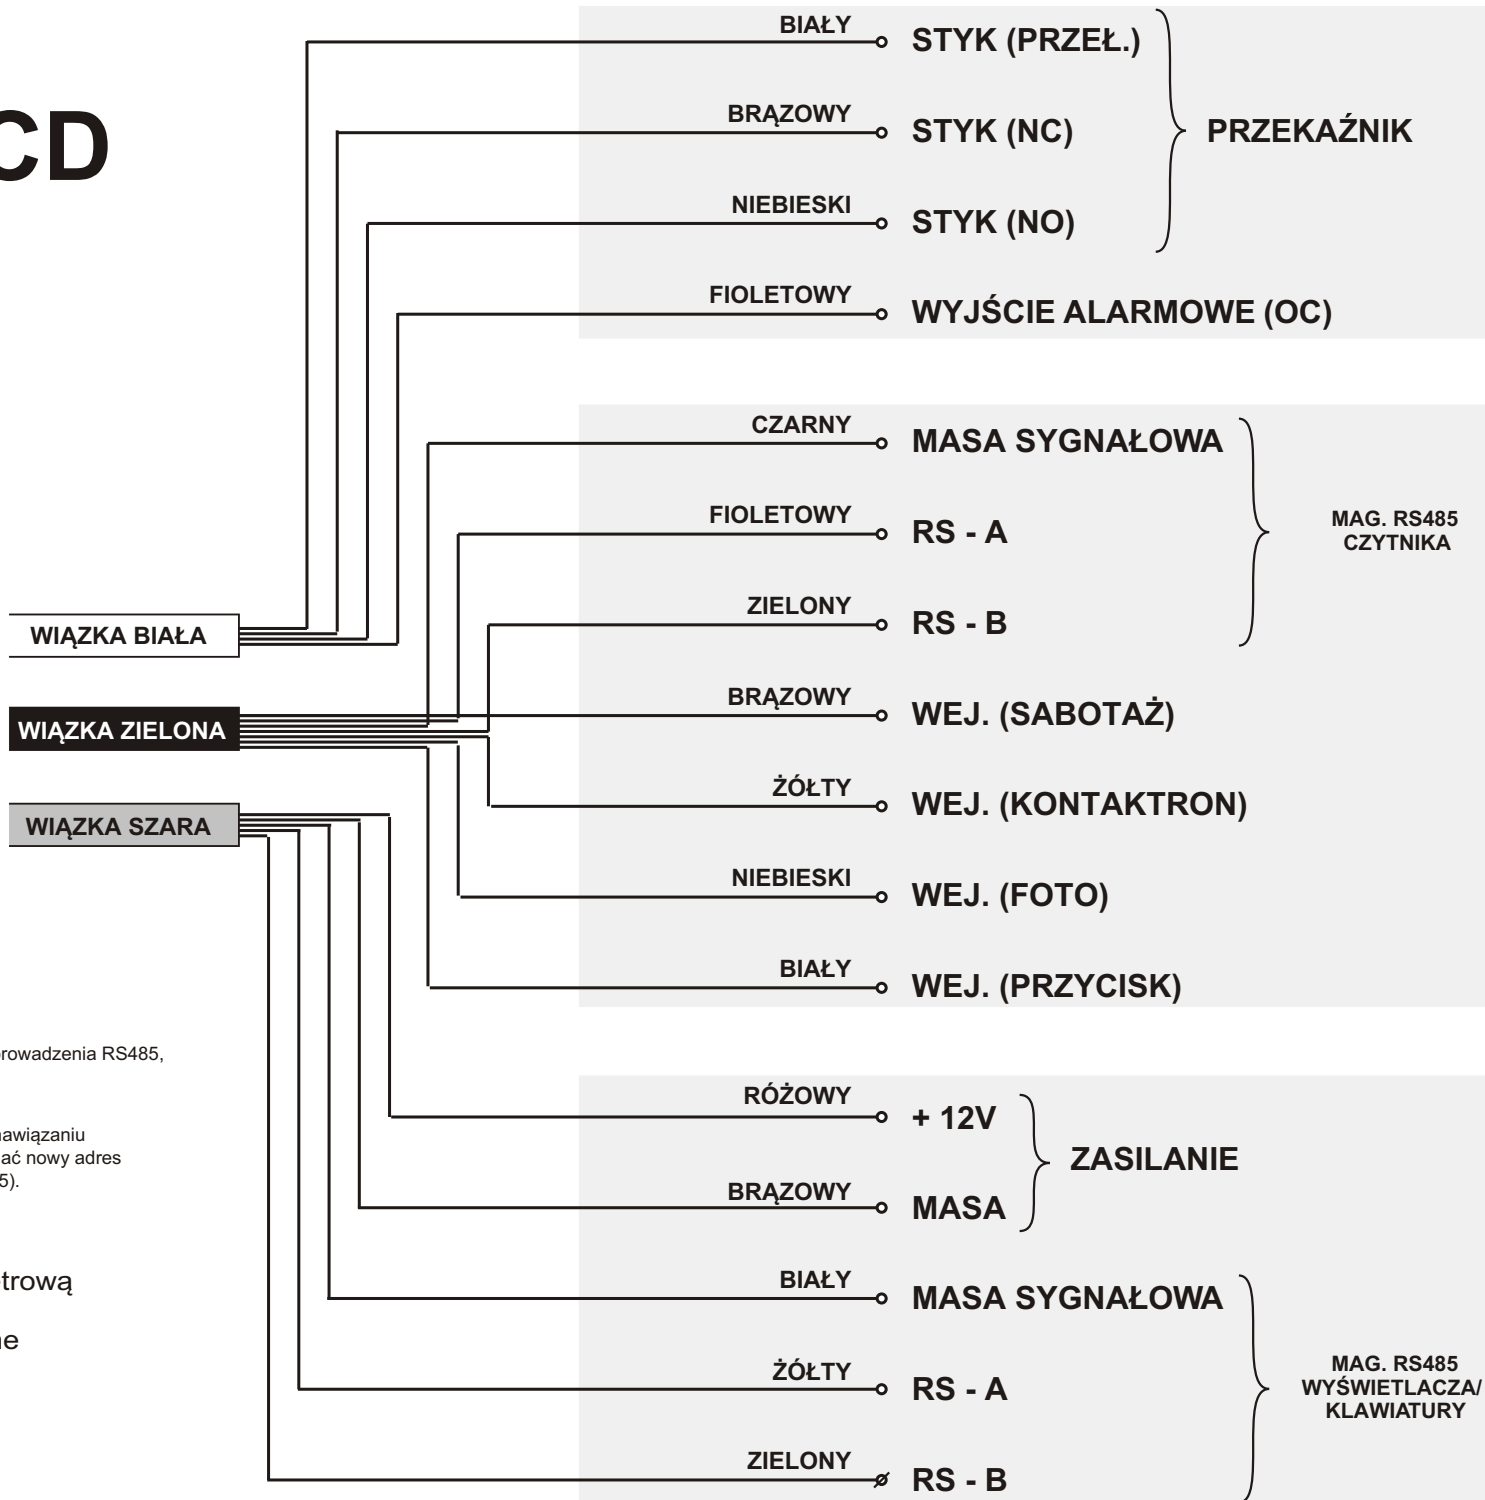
CD

BIAŁY STYK (PRZEŁ.)
BRĄZOWY STYK (NC)
NIEBIESKI STYK (NO)
PRZEKAŹNIK
FIOLETOWY WYJŚCIE ALARMOWE (OC)

CZARNY MASA SYGNAŁOWA
FIOLETOWY RS - A
ZIELONY RS - B
MAG. RS485 CZYTNIKA
BRĄZOWY WEJ. (SABOTAŻ)
ŻÓŁTY WEJ. (KONTAKTRON)
NIEBIESKI WEJ. (FOTO)
BIAŁY WEJ. (PRZYCISK)

WIĄZKA BIAŁA
WIĄZKA ZIELONA
WIĄZKA SZARA

rowadzenia RS485,

nawiązaniu
ać nowy adres
5).

trową

ne

RÓŻOWY + 12V
BRĄZOWY MASA
ZASILANIE

BIAŁY MASA SYGNAŁOWA
ŻÓŁTY RS - A
ZIELONY RS - B
MAG. RS485 WYŚWIETLACZA/ KLAWIATURY